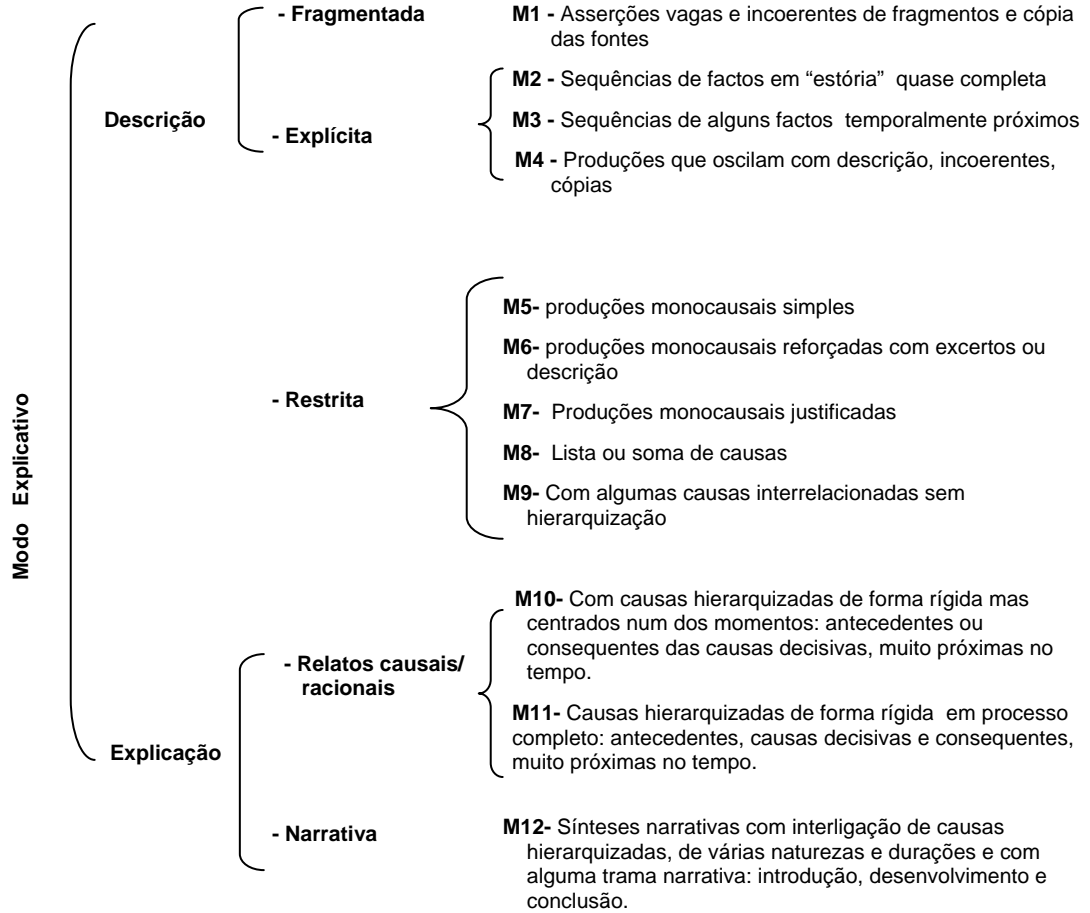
Modo Explicativo

Descrição

- Fragmentada

M1 - Asserções vagas e incoerentes de fragmentos e cópia das fontes

- Explícita

M2 - Sequências de factos em "estória" quase completa

M3 - Sequências de alguns factos temporalmente próximos

M4 - Produções que oscilam com descrição, incoerentes, cópias

- Restrita

M5- produções monocausais simples

M6- produções monocausais reforçadas com excertos ou descrição

M7- Produções monocausais justificadas

M8- Lista ou soma de causas

M9- Com algumas causas interrelacionadas sem hierarquização

Explicação

- Relatos causais/ racionais

M10- Com causas hierarquizadas de forma rígida mas centrados num dos momentos: antecedentes ou consequentes das causas decisivas, muito próximas no tempo.

M11- Causas hierarquizadas de forma rígida em processo completo: antecedentes, causas decisivas e consequentes, muito próximas no tempo.

- Narrativa

M12- Sínteses narrativas com interligação de causas hierarquizadas, de várias naturezas e durações e com alguma trama narrativa: introdução, desenvolvimento e conclusão.